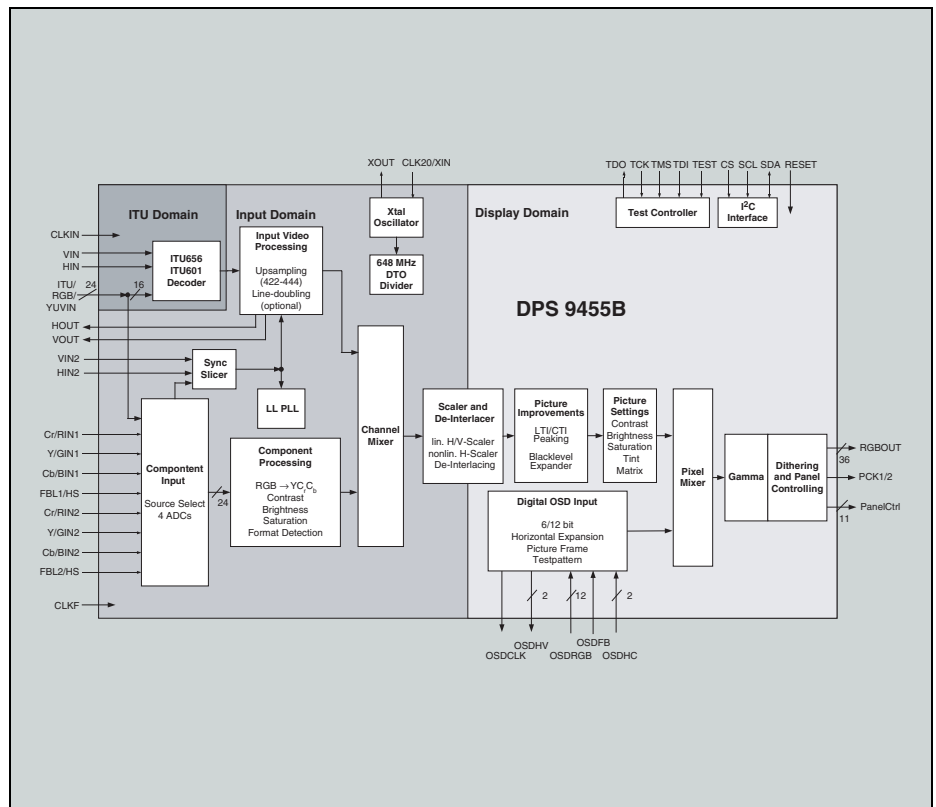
XOUT CLK20/XIN

TDO TCK TMS TDI TEST CS SCL SDA RESET

ITU Domain

Input Domain

Xtal Oscillator

Display Domain

Test Controller

I$^2$C Interface

CLKIN

VIN

HIN

ITU/ RGB/ YUVIN

24

16

ITU656 ITU601 Decoder

Input Video Processing

Upsampling (422-444) Line-doubling (optional)

648 MHz DTO Divider

DPS 9455B

HOUT

VOUT

VIN2

HIN2

Sync Slicer

LL PLL

Channel Mixer

Scaler and De-Interlacer

lin. H/V-Scaler nonlin. H-Scaler De-Interlacing

Picture Improvements

LTI/CTI Peaking

Blacklevel Expander

Picture Settings

Contrast Brightness Saturation Tint Matrix

Pixel Mixer

Gamma

Dithering and Panel Controlling

RGBOUT

36

PCK1/2

PanelCtrl

11

Cr/RIN1

Y/GIN1

Cb/BIN1

FBL1/HS

Cr/RIN2

Y/GIN2

Cb/BIN2

FBL2/HS

Compontent Input

Source Select 4 ADCs

24

Component Processing

RGB $\rightarrow$ YC$_r$C$_b$ Contrast Brightness Saturation Format Detection

Digital OSD Input

6/12 bit Horizontal Expansion Picture Frame Testpattern

CLKF

2

12

2

OSDCLK

OSDHV

OSDRGB

OSDFB

OSDHC